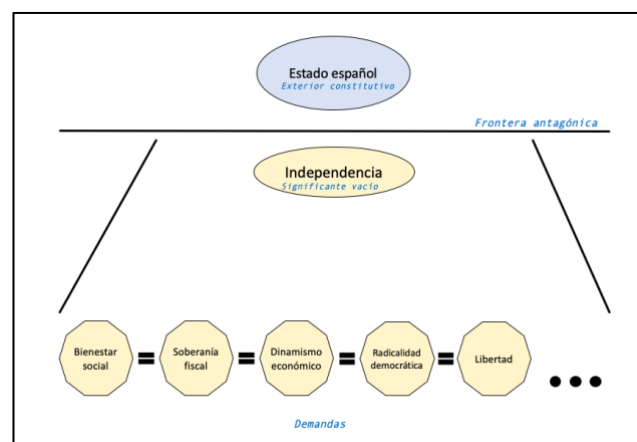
Estado español
Exterior constitutivo

Frontera antagónica

Independencia
Significante vacío

Bienestar social = Soberanía fiscal = Dinamismo económico = Radicalidad democrática = Libertad •••

Demandas